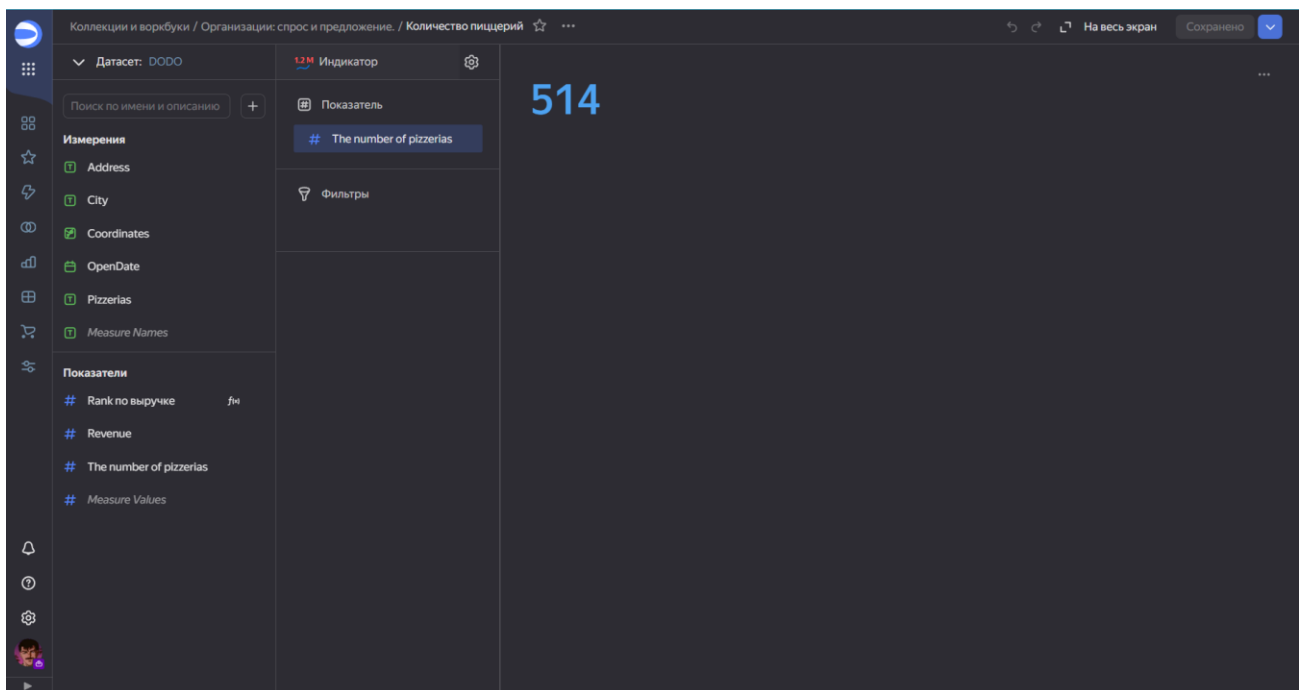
Коллекции и воркбуки / Организации: спрос и предложение. / Количество пиццерий ☆ ···

На весь экран Сохранено

Датасет: DODO

1.2 M Индикатор

Поиск по имени и описанию +

Измерения

Address

City

Coordinates

OpenDate

Pizzerias

Measure Names

Показатели

Rank по выручке f(x)

Revenue

The number of pizzerias

Measure Values

Показатель

The number of pizzerias

Фильтры

514

···